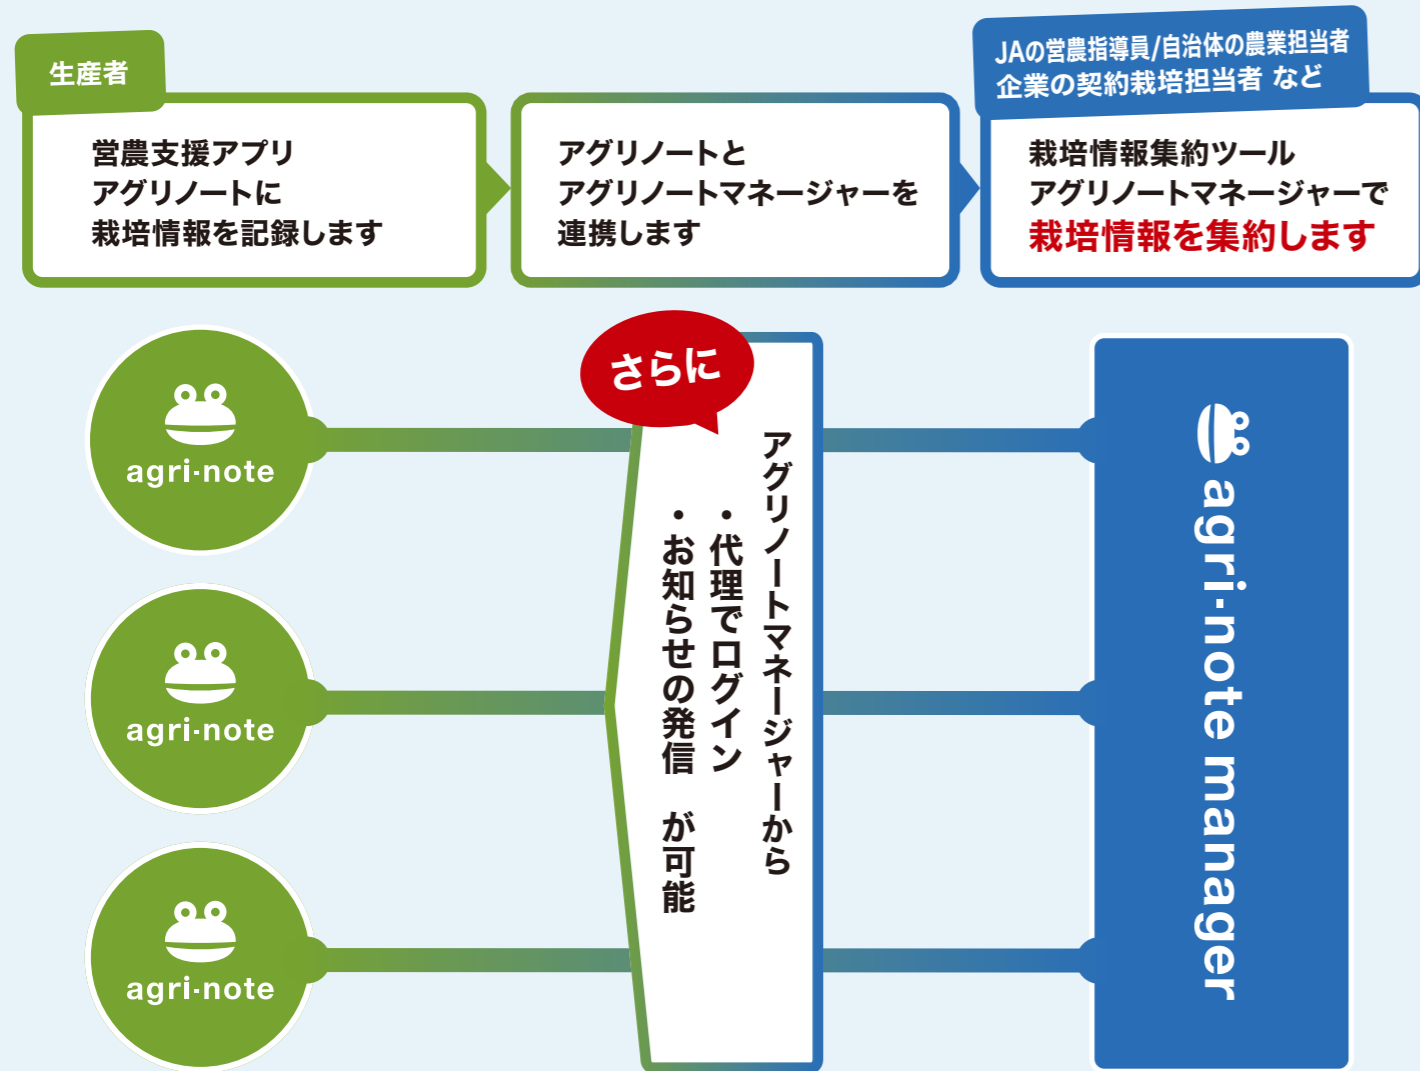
生産者

営農支援アプリ
アグリノートに
栽培情報を記録します

アグリノートと
アグリノートマネージャーを
連携します

JAの営農指導員/自治体の農業担当者
企業の契約栽培担当者 など

栽培情報集約ツール
アグリノートマネージャーで
栽培情報を集約します

agri-note

agri-note

agri-note

さらに

アグリノートマネージャーから
・代理でログイン
・お知らせの発信 が可能

agri-note manager